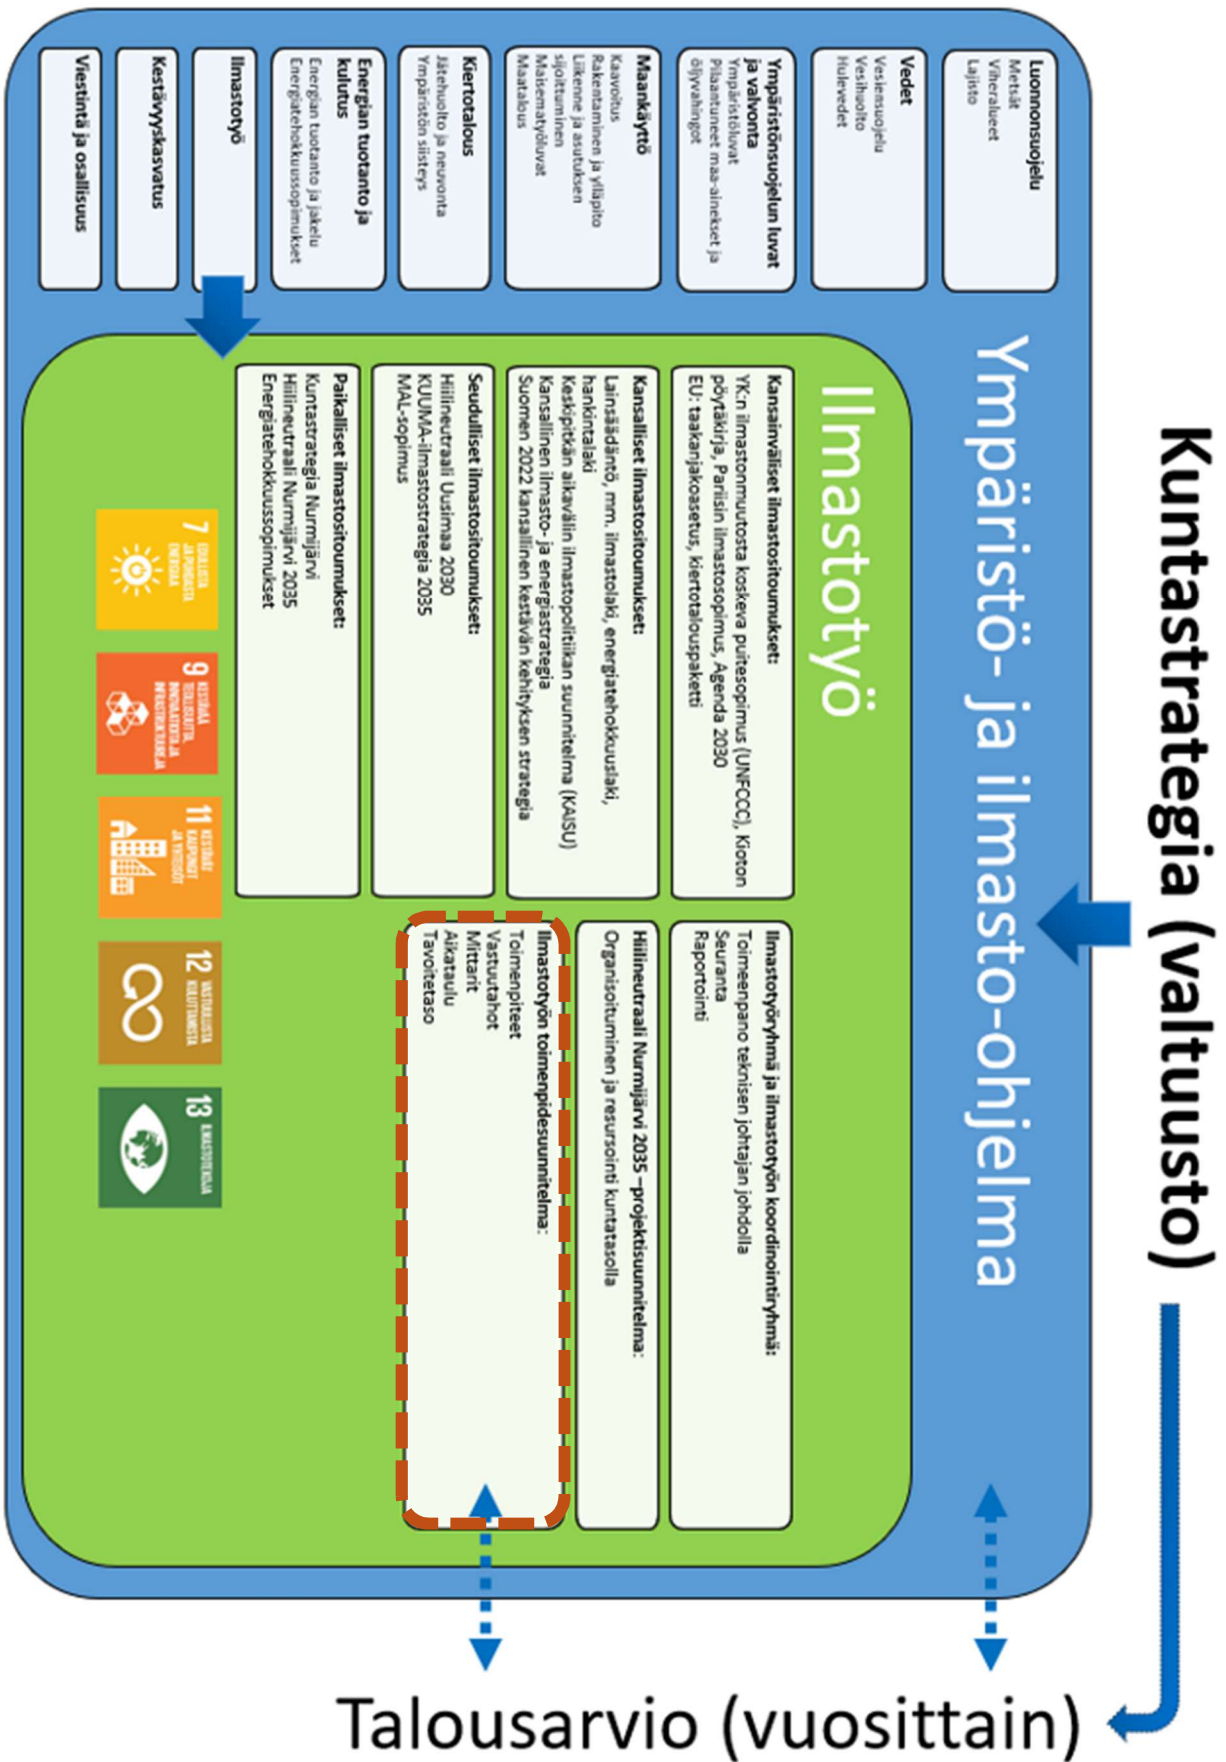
Kuntastrategia (valtuusto)

Ympäristö- ja ilmasto-ohjelma

Luonnonsuojelu
Metsät
Viheralueet
Lajisto

Vedet
Vesiensuojelu
Vesihuolto
Hulevedet

Ympäristönsuojelun luvat ja valvonta
Ympäristöluvat
Pilaantuneet maa-ainekset ja öljyvahingot

Maankäyttö
Kaavoitus
Rakentaminen ja ylläpito
Liikenne ja asutuksen sijoittuminen
Maisematyöluvat
Maatalous

Kiertotalous
Jätehuolto ja neuvonta
Ympäristön siisteys

Energian tuotanto ja kulutus
Energian tuotanto ja jakelu
Energiatehokkuussopimukset

Ilmastotyö

Kestävyyskasvatus

Viestintä ja osallisuus

Ilmastotyö

Kansainväliset ilmastositoumukset:
YK:n ilmastonmuutosta koskeva puitesopimus (UNFCCC), Kioton pöytäkirja, Pariisin ilmastosopimus, Agenda 2030
EU: taakanjakoasetus, kiertotalouspaketti

Kansalliset ilmastositoumukset:
Lainsäädäntö, mm. ilmastolaki, energiatehokkuuslaki, hankintalaki
Keskipitkän aikavälin ilmastopolitiikan suunnitelma (KAISU)
Kansallinen ilmasto- ja energiastrategia
Suomen 2022 kansallinen kestävän kehityksen strategia

Seudulliset ilmastositoumukset:
Hiilineutraali Uusimaa 2030
KUUMA-ilmastostrategia 2035
MAL-sopimus

Paikalliset ilmastositoumukset:
Kuntastrategia Nurmijärvi
Hiilineutraali Nurmijärvi 2035
Energiatehokkuussopimukset

Ilmastotyöryhmä ja ilmastotyön koordinointiryhmä:
Toimeenpano teknisen johtajan johdolla
Seuranta
Raportointi

Hiilineutraali Nurmijärvi 2035 –projektisuunnitelma:
Organisoituminen ja resursointi kuntatasolla

Ilmastotyön toimenpidesuunnitelma:
Toimenpiteet
Vastuutahot
Mittarit
Aikataulu
Tavoitetaso

7 EDULLISTA JA PUHDASTA ENERGIAA
9 KESTÄVÄÄ TEOLLISUUTTA, INNOVAATIOITA JA INFRASTRUKTUUREJA
11 KESTÄVÄT KAUPUNGIT JA YHTEISÖT
12 VASTUULLISTA KULUTUSTA
13 ILMASTOTEKOJA

Talousarvio (vuosittain)